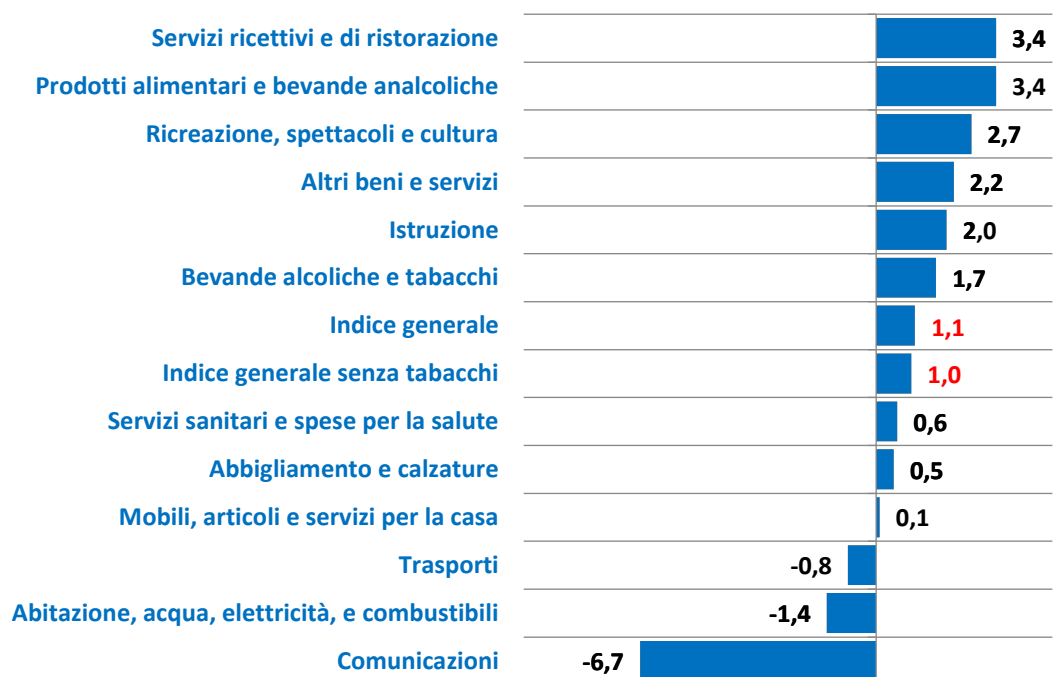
| | |
|---|---|
| Servizi ricettivi e di ristorazione | 3,4 |
| Prodotti alimentari e bevande analcoliche | 3,4 |
| Ricreazione, spettacoli e cultura | 2,7 |
| Altri beni e servizi | 2,2 |
| Istruzione | 2,0 |
| Bevande alcoliche e tabacchi | 1,7 |
| Indice generale | 1,1 |
| Indice generale senza tabacchi | 1,0 |
| Servizi sanitari e spese per la salute | 0,6 |
| Abbigliamento e calzature | 0,5 |
| Mobili, articoli e servizi per la casa | 0,1 |
| Trasporti | -0,8 |
| Abitazione, acqua, elettricità, e combustibili | -1,4 |
| Comunicazioni | -6,7 |